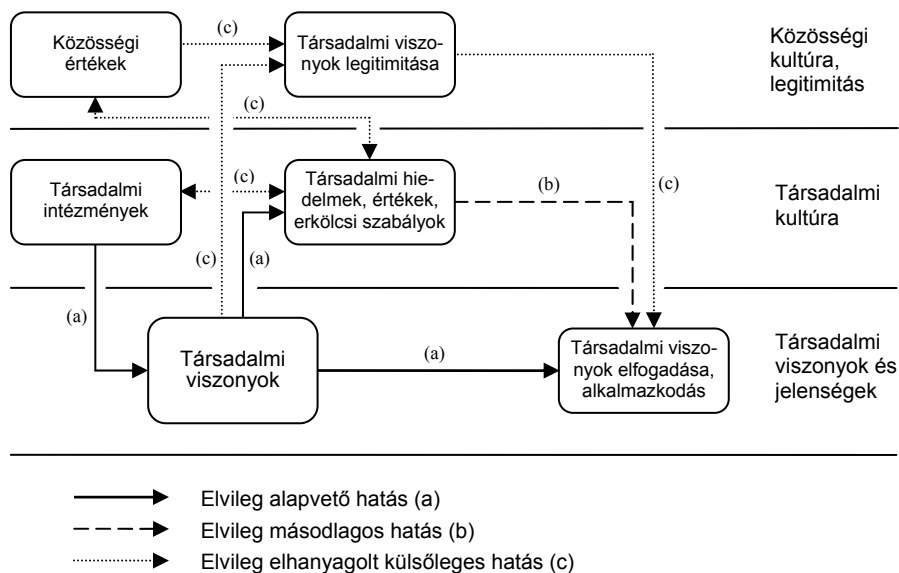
Közösségi értékek

(c)

Társadalmi viszonyok legitimitása

Közösségi kultúra, legitimitás

(c)

Társadalmi intézmények

(c)

Társadalmi hiedelmek, értékek, erkölcsi szabályok

(b)

(c)

Társadalmi kultúra

(c)

(a)

(a)

Társadalmi viszonyok

(a)

Társadalmi viszonyok elfogadása, alkalmazkodás

Társadalmi viszonyok és jelenségek

Elvileg alapvető hatás (a)

Elvileg másodlagos hatás (b)

Elvileg elhanyagolt külsőleges hatás (c)